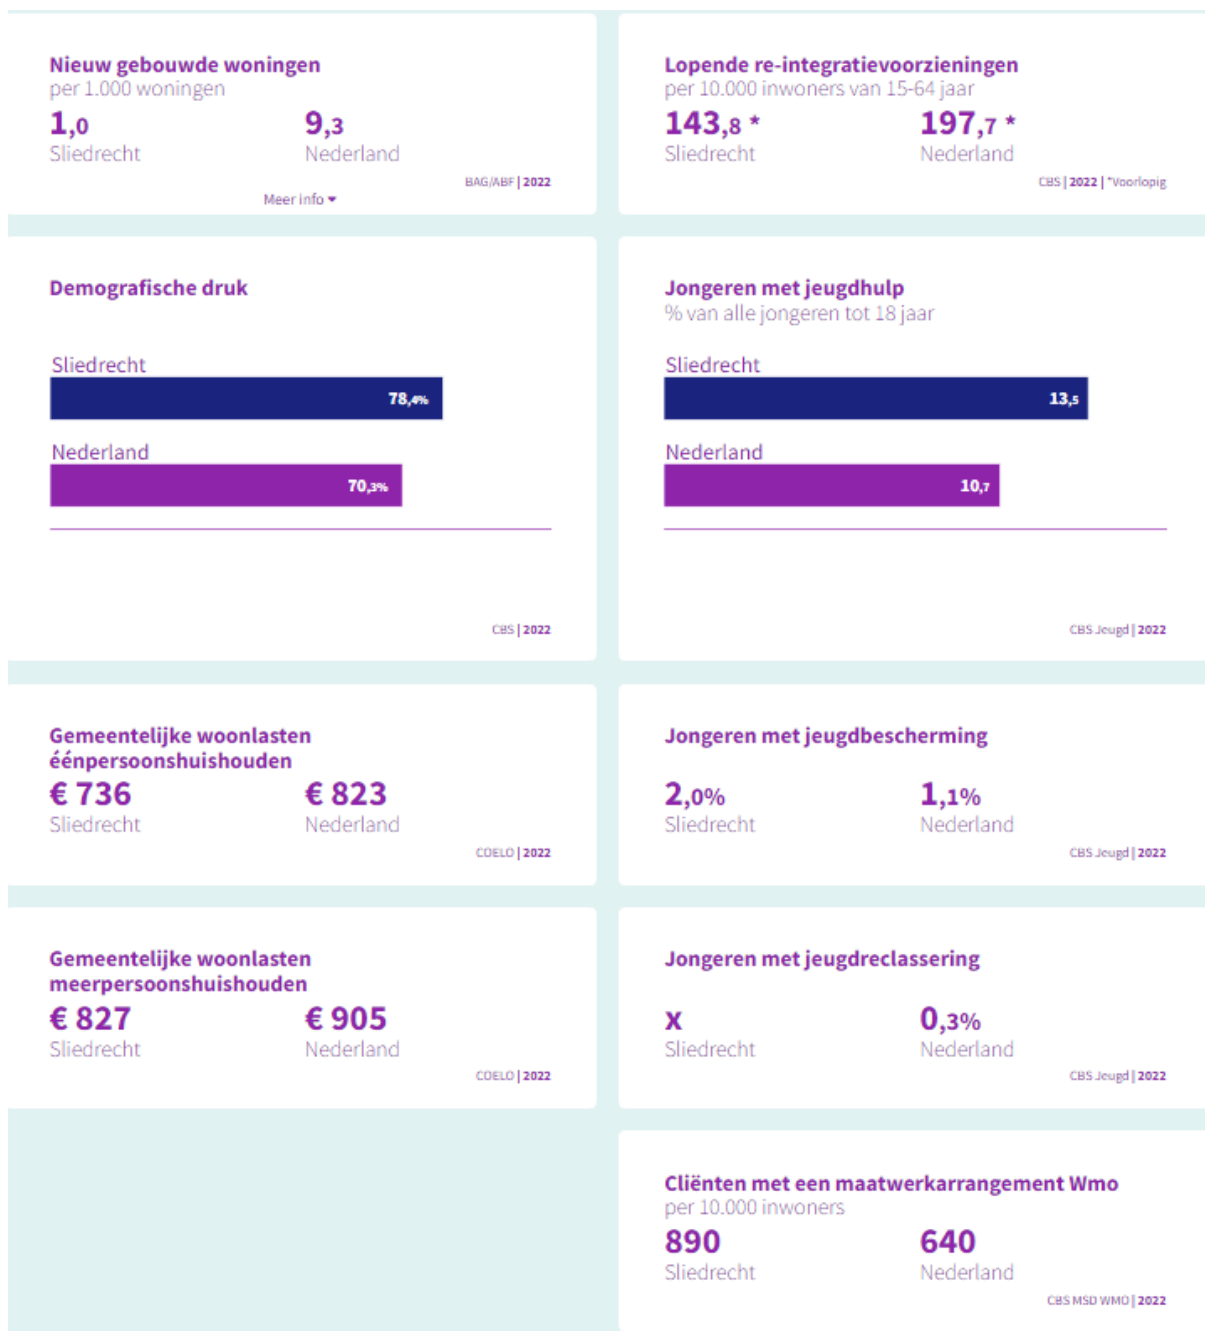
Nieuw gebouwde woningen
per 1.000 woningen

1,0
Sliedrecht

9,3
Nederland

BAG/ABF | 2022

Meer info

Lopende re-integratievoorzieningen
per 10.000 inwoners van 15-64 jaar

143,8 *
Sliedrecht

197,7 *
Nederland

CBS | 2022 | *Voorlopig

Demografische druk

Sliedrecht
78,4%

Nederland
70,3%

CBS | 2022

Jongeren met jeugdhulp
% van alle jongeren tot 18 jaar

Sliedrecht
13,5

Nederland
10,7

CBS Jeugd | 2022

Gemeentelijke woonlasten éénpersoonshuishouden

€ 736
Sliedrecht

€ 823
Nederland

COELO | 2022

Jongeren met jeugdbescherming

2,0%
Sliedrecht

1,1%
Nederland

CBS Jeugd | 2022

Gemeentelijke woonlasten meerpersoonshuishouden

€ 827
Sliedrecht

€ 905
Nederland

COELO | 2022

Jongeren met jeugdreclassering

x
Sliedrecht

0,3%
Nederland

CBS Jeugd | 2022

Cliënten met een maatwerkarrangement Wmo
per 10.000 inwoners

890
Sliedrecht

640
Nederland

CBS MSD WMO | 2022